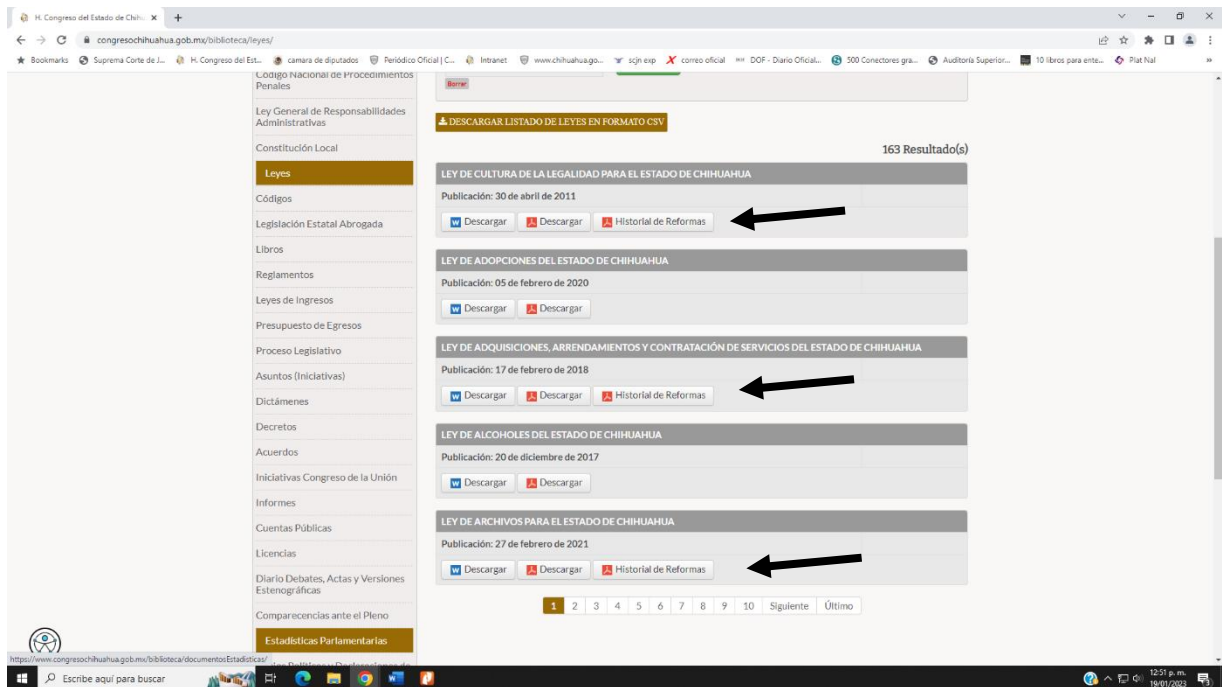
H. Congreso del Estado de Chih ×
congresochihuahua.gob.mx/biblioteca/leyes/
Bookmarks Suprema Corte de J... H. Congreso del Est... camara de diputados Periódico Oficial | C... Intranet www.chihuahua.go... scjn exp correo oficial DOF - Diario Oficial... 500 Conectores gra... Auditoria Superior... 10 libros para ente... Plat Nal

Código Nacional de Procedimientos Penales
Ley General de Responsabilidades Administrativas
Constitución Local
Leyes
Códigos
Legislación Estatal Abrogada
Libros
Reglamentos
Leyes de Ingresos
Presupuesto de Egresos
Proceso Legislativo
Asuntos (Iniciativas)
Dictámenes
Decretos
Acuerdos
Iniciativas Congreso de la Unión
Informes
Cuentas Públicas
Licencias
Diario Debates, Actas y Versiones Estenográficas
Comparecencias ante el Pleno
Estadísticas Parlamentarias

Borrar
DESCARGAR LISTADO DE LEYES EN FORMATO CSV
163 Resultado(s)

LEY DE CULTURA DE LA LEGALIDAD PARA EL ESTADO DE CHIHUAHUA
Publicación: 30 de abril de 2011
Descargar Descargar Historial de Reformas

LEY DE ADOPCIONES DEL ESTADO DE CHIHUAHUA
Publicación: 05 de febrero de 2020
Descargar Descargar

LEY DE ADQUISICIONES, ARRENDAMIENTOS Y CONTRATACIÓN DE SERVICIOS DEL ESTADO DE CHIHUAHUA
Publicación: 17 de febrero de 2018
Descargar Descargar Historial de Reformas

LEY DE ALCOHOLES DEL ESTADO DE CHIHUAHUA
Publicación: 20 de diciembre de 2017
Descargar Descargar

LEY DE ARCHIVOS PARA EL ESTADO DE CHIHUAHUA
Publicación: 27 de febrero de 2021
Descargar Descargar Historial de Reformas

1 2 3 4 5 6 7 8 9 10 Siguiente Último

https://www.congresochihuahua.gob.mx/biblioteca/documentosEstadisticas/
Escribe aquí para buscar
12:51 p. m. 19/01/2023